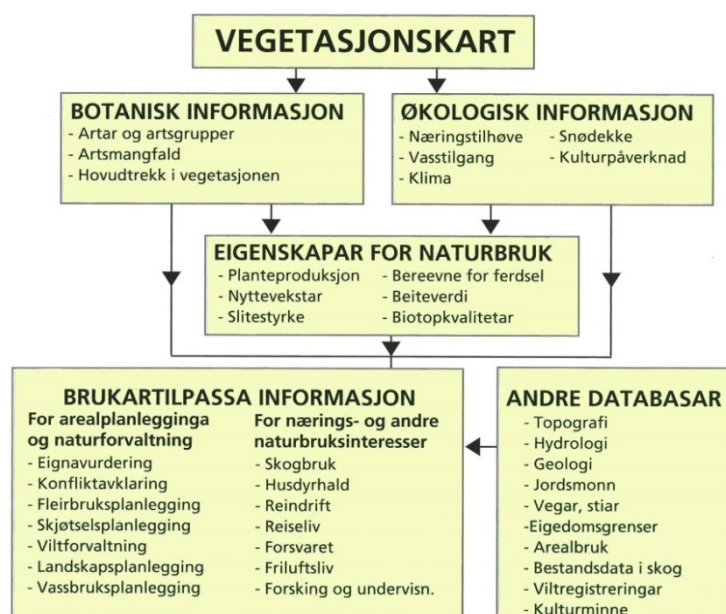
VEGETASJONSKART

BOTANISK INFORMASJON
- Artar og artsgrupper
- Artsmangfald
- Hovudtrekk i vegetasjonen

ØKOLOGISK INFORMASJON
- Næringstilhøve
- Vasstilgang
- Klima
- Snødekke
- Kulturpåverknad

EIGENSKAPAR FOR NATURBRUK
- Planteproduksjon
- Nyttevekstar
- Slitestyrke
- Bereevne for ferdsel
- Beiteverdi
- Biotopkvalitetar

BRUKARTILPASSA INFORMASJON
For arealplanlegginga og naturforvaltning
- Eignavurdering
- Konfliktavklaring
- Fleirbruksplanlegging
- Skjøtselsplanlegging
- Viltforvaltning
- Landskapsplanlegging
- Vassbruksplanlegging

For nærings- og andre naturbruksinteresser
- Skogbruk
- Husdyrhald
- Reindrift
- Reiseliv
- Forsvaret
- Friluftsliv
- Forsking og undervisn.

ANDRE DATABASAR
- Topografi
- Hydrologi
- Geologi
- Jordsmonn
- Vegar, stiar
-Eigedomsgrenser
- Arealbruk
- Bestandsdata i skog
- Viltregistreringar
- Kulturminne